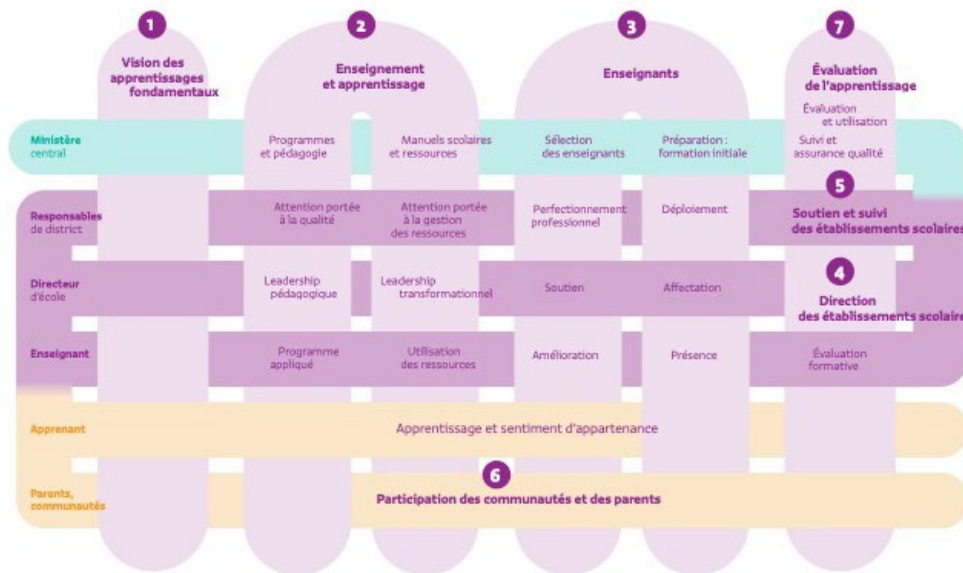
1
Vision des apprentissages fondamentaux

2
Enseignement et apprentissage

3
Enseignants

7
Évaluation de l'apprentissage

Ministère central

Programmes et pédagogie

Manuels scolaires et ressources

Sélection des enseignants

Préparation : formation initiale

Évaluation et utilisation

Suivi et assurance qualité

5
Soutien et suivi des établissements scolaires

Responsables de district

Attention portée à la qualité

Attention portée à la gestion des ressources

Perfectionnement professionnel

Déploiement

4
Direction des établissements scolaires

Directeur d'école

Leadership pédagogique

Leadership transformationnel

Soutien

Affectation

Enseignant

Programme appliqué

Utilisation des ressources

Amélioration

Présence

Évaluation formative

Apprenant

Apprentissage et sentiment d'appartenance

6
Participation des communautés et des parents

Parents, communautés